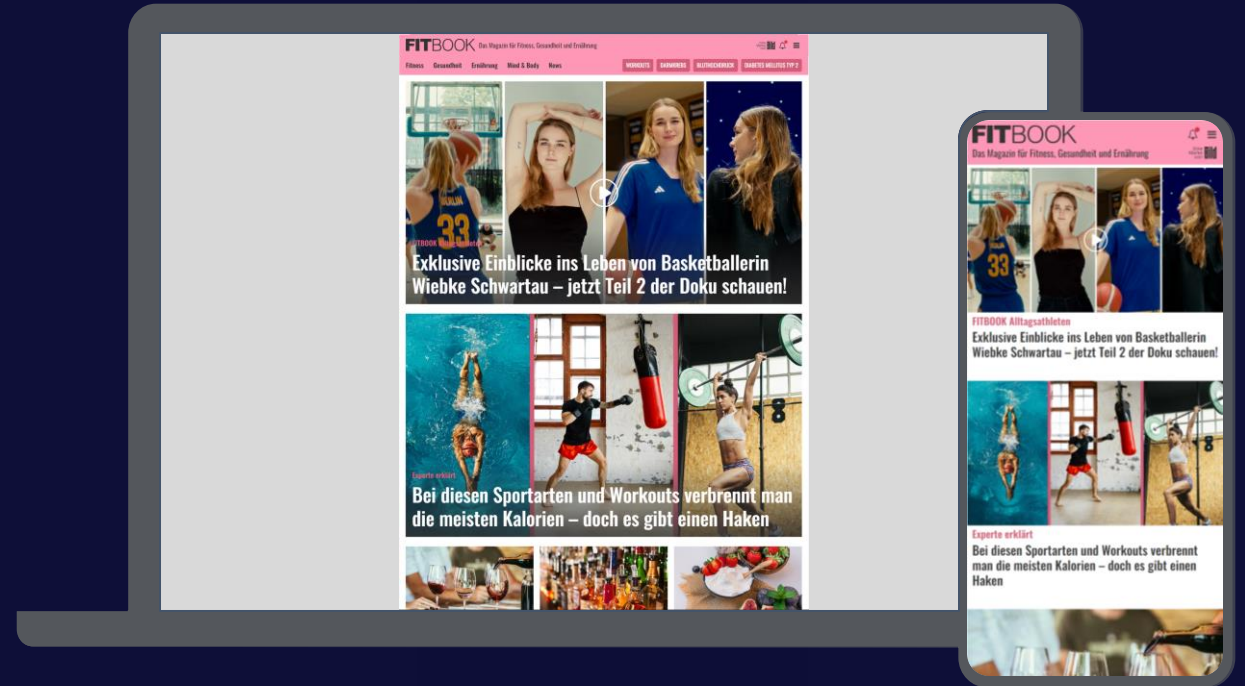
FITBOOK Das Magazin für Fitness, Gesundheit und Ernährung

Fitness Gesundheit Ernährung Mind & Body News

WORKOUTS DARMKREBS BLUTHOCHDRUCK DIABETES MELLITUS TYP 2

FITBOOK Alltagsathleten

Exklusive Einblicke ins Leben von Basketballerin Wiebke Schwartau – jetzt Teil 2 der Doku schauen!

Experte erklärt

Bei diesen Sportarten und Workouts verbrennt man die meisten Kalorien – doch es gibt einen Haken

FITBOOK

Das Magazin für Fitness, Gesundheit und Ernährung

FITBOOK Alltagsathleten

Exklusive Einblicke ins Leben von Basketballerin Wiebke Schwartau – jetzt Teil 2 der Doku schauen!

Experte erklärt

Bei diesen Sportarten und Workouts verbrennt man die meisten Kalorien – doch es gibt einen Haken